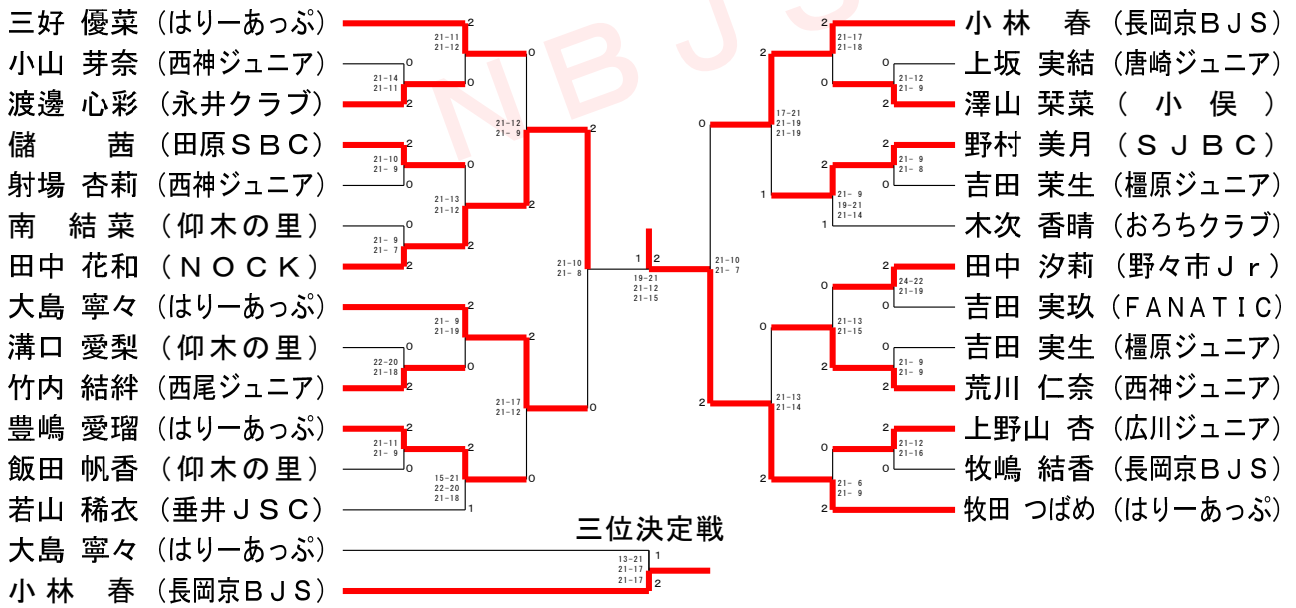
三好 優菜（はりーあっぷ）
小山 芽奈（西神ジュニア）
渡邊 心彩（永井クラブ）
儲 茜（田原ＳＢＣ）
射場 杏莉（西神ジュニア）
南 結菜（仰木の里）
田中 花和（ＮＯＣＫ）
大島 寧々（はりーあっぷ）
溝口 愛梨（仰木の里）
竹内 結絆（西尾ジュニア）
豊嶋 愛瑠（はりーあっぷ）
飯田 帆香（仰木の里）
若山 稀衣（垂井ＪＳＣ）
大島 寧々（はりーあっぷ）
小林 春（長岡京ＢＪＳ）

2 21-11 21-12 0
0 21-14 21-11 2
21-12 21-9 2
2 21-10 21-9 0
0 21-13 21-12 2
0 21-9 21-7 2
2
21-10 21-8
1 2 19-21 21-12 21-15
2 21-9 21-19 0
0 22-20 21-18 2
21-17 21-12 0
2 21-11 21-9 0
2 15-21 22-20 21-18 1
0

三位決定戦
1 13-21 21-17 21-17 2

小林 春（長岡京ＢＪＳ）
上坂 実結（唐崎ジュニア）
澤山 琹菜（ 小 俣 ）
野村 美月（ＳＪＢＣ）
吉田 茉生（橿原ジュニア）
木次 香晴（おろちクラブ）
田中 汐莉（野々市Ｊｒ）
吉田 実玖（FANATIC）
吉田 実生（橿原ジュニア）
荒川 仁奈（西神ジュニア）
上野山 杏（広川ジュニア）
牧嶋 結香（長岡京ＢＪＳ）
牧田 つばめ（はりーあっぷ）

2 21-17 21-18 0
0 21-12 21-9 2
2 17-21 21-19 21-19 0
2 21-9 21-8 0
1 21-9 19-21 21-14 1
21-10 21-7
2 24-22 21-19 0
0 21-13 21-15 2
0 21-9 21-9 2
0 21-13 21-14 2
2 21-12 21-16 0
0 21-6 21-9 2
NBJS